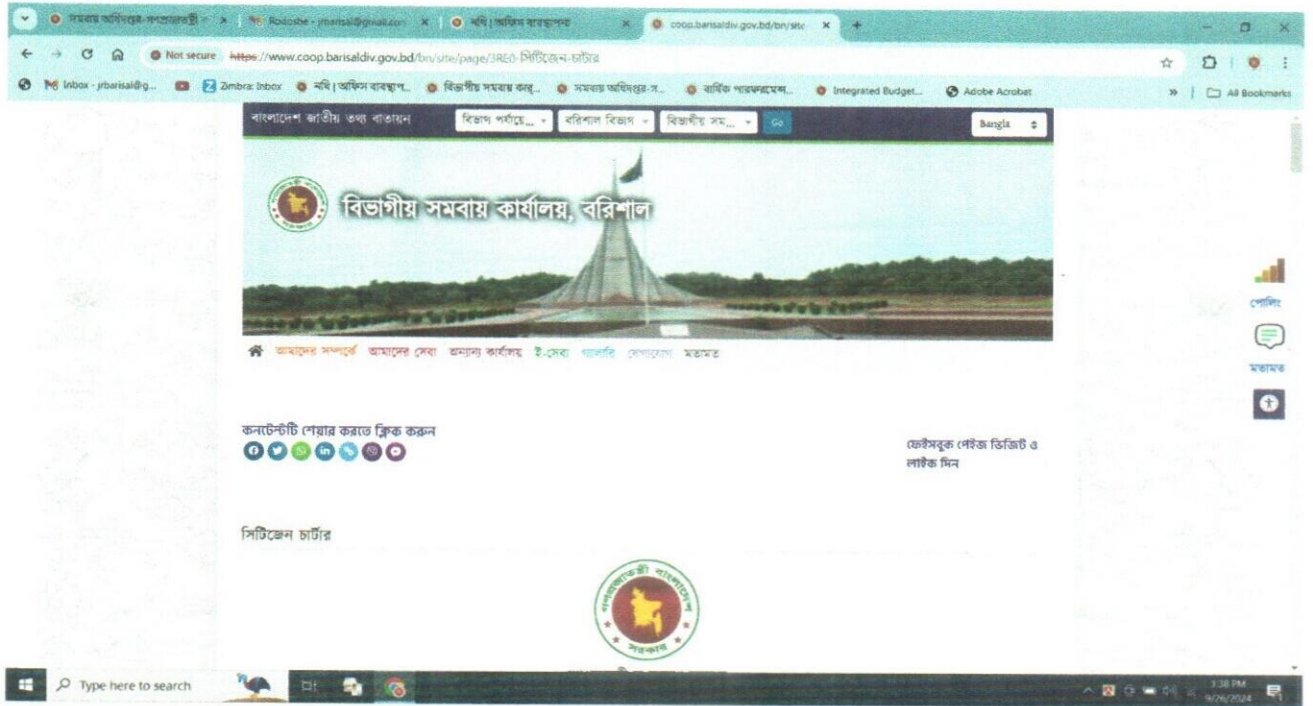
সমবায় অধিদপ্তর-গণপ্রজাতন্ত্রী × Rodoshe - jrbarisal@gmail.com × নথি | অফিস ব্যবস্থাপনা × coop.barisaldiv.gov.bd/bn/site ×

Not secure https://www.coop.barisaldiv.gov.bd/bn/site/page/3RE0-সিটিজেন-চার্টার

Inbox - jrbarisal@g... Zimbra: Inbox নথি | অফিস ব্যবস্থাপ... বিভাগীয় সমবায় কার্য... সমবায় অধিদপ্তর-গ... বার্ষিক পারফরমেন্স... Integrated Budget... Adobe Acrobat » All Bookmarks

বাংলাদেশ জাতীয় তথ্য বাতায়ন বিভাগ পর্যায়ে... বরিশাল বিভাগ বিভাগীয় সম... Go Bangla

বিভাগীয় সমবায় কার্যালয়, বরিশাল

আমাদের সম্পর্কে আমাদের সেবা অন্যান্য কার্যালয় ই-সেবা গ্যালারি যোগাযোগ মতামত

পোলিং

মতামত

কনটেন্টটি শেয়ার করতে ক্লিক করুন

ফেইসবুক পেইজ ভিজিট ও লাইক দিন

সিটিজেন চার্টার

গণপ্রজাতন্ত্রী বাংলাদেশ সরকার

Type here to search

1:38 PM 9/26/2024